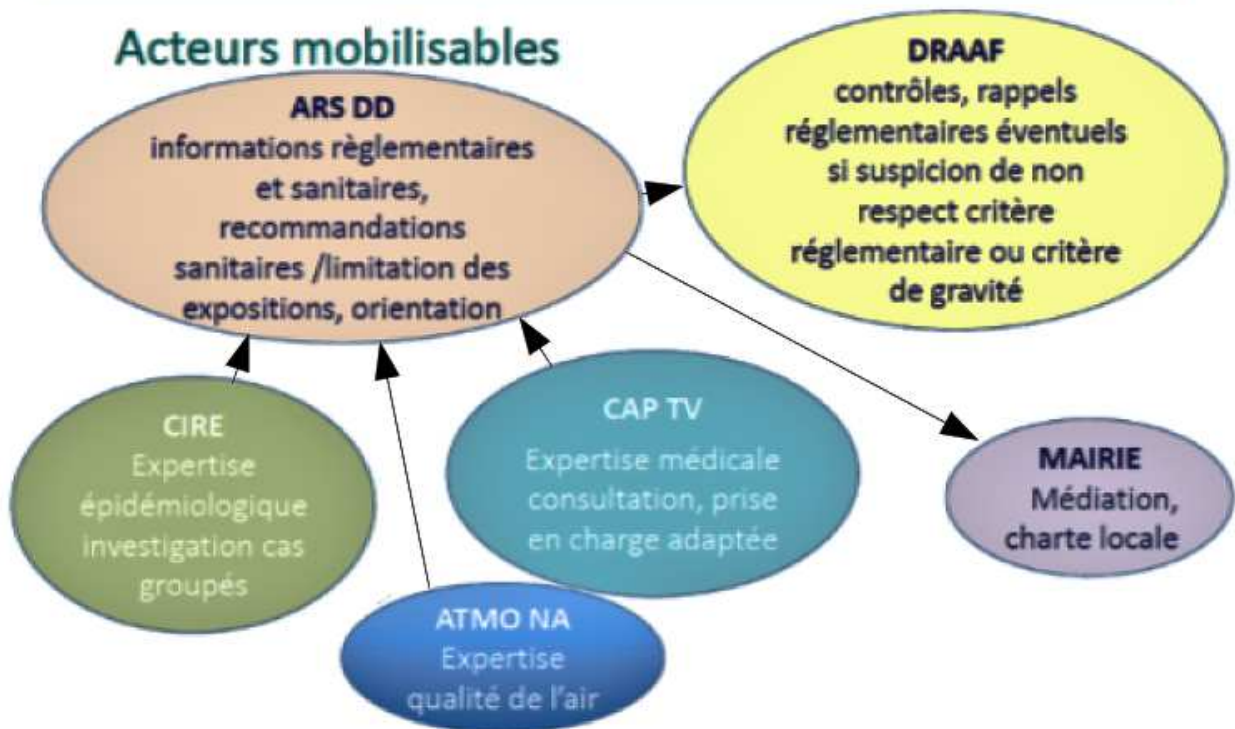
Acteurs mobilisables

ARS DD
informations règlementaires et sanitaires, recommandations sanitaires /limitation des expositions, orientation

DRAAF
contrôles, rappels réglementaires éventuels si suspicion de non respect critère réglementaire ou critère de gravité

CIRE
Expertise épidémiologique investigation cas groupés

CAP TV
Expertise médicale consultation, prise en charge adaptée

MAIRIE
Médiation, charte locale

ATMO NA
Expertise qualité de l'air